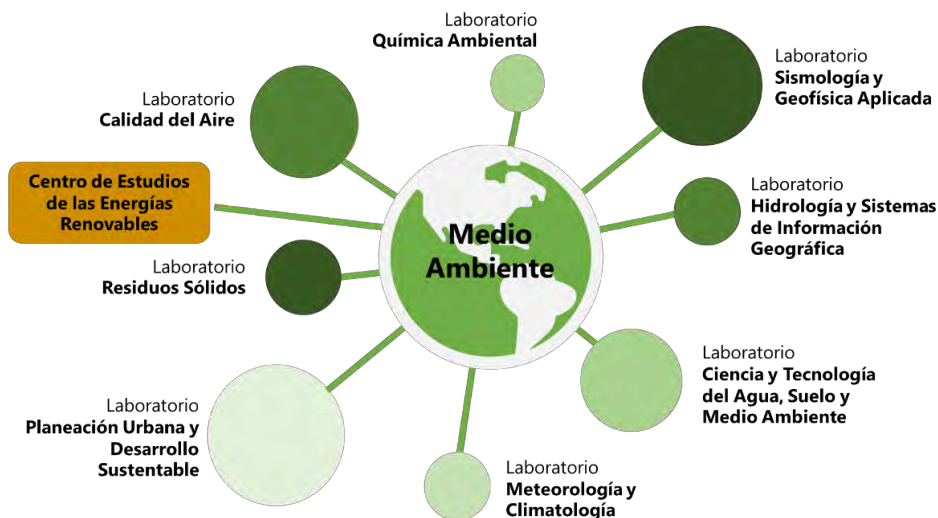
Laboratorio
Química Ambiental

Laboratorio
Sismología y Geofísica Aplicada

Laboratorio
Calidad del Aire

Centro de Estudios de las Energías Renovables

Laboratorio
Hidrología y Sistemas de Información Geográfica

Medio Ambiente

Laboratorio
Residuos Sólidos

Laboratorio
Ciencia y Tecnología del Agua, Suelo y Medio Ambiente

Laboratorio
Planeación Urbana y Desarrollo Sustentable

Laboratorio
Meteorología y Climatología